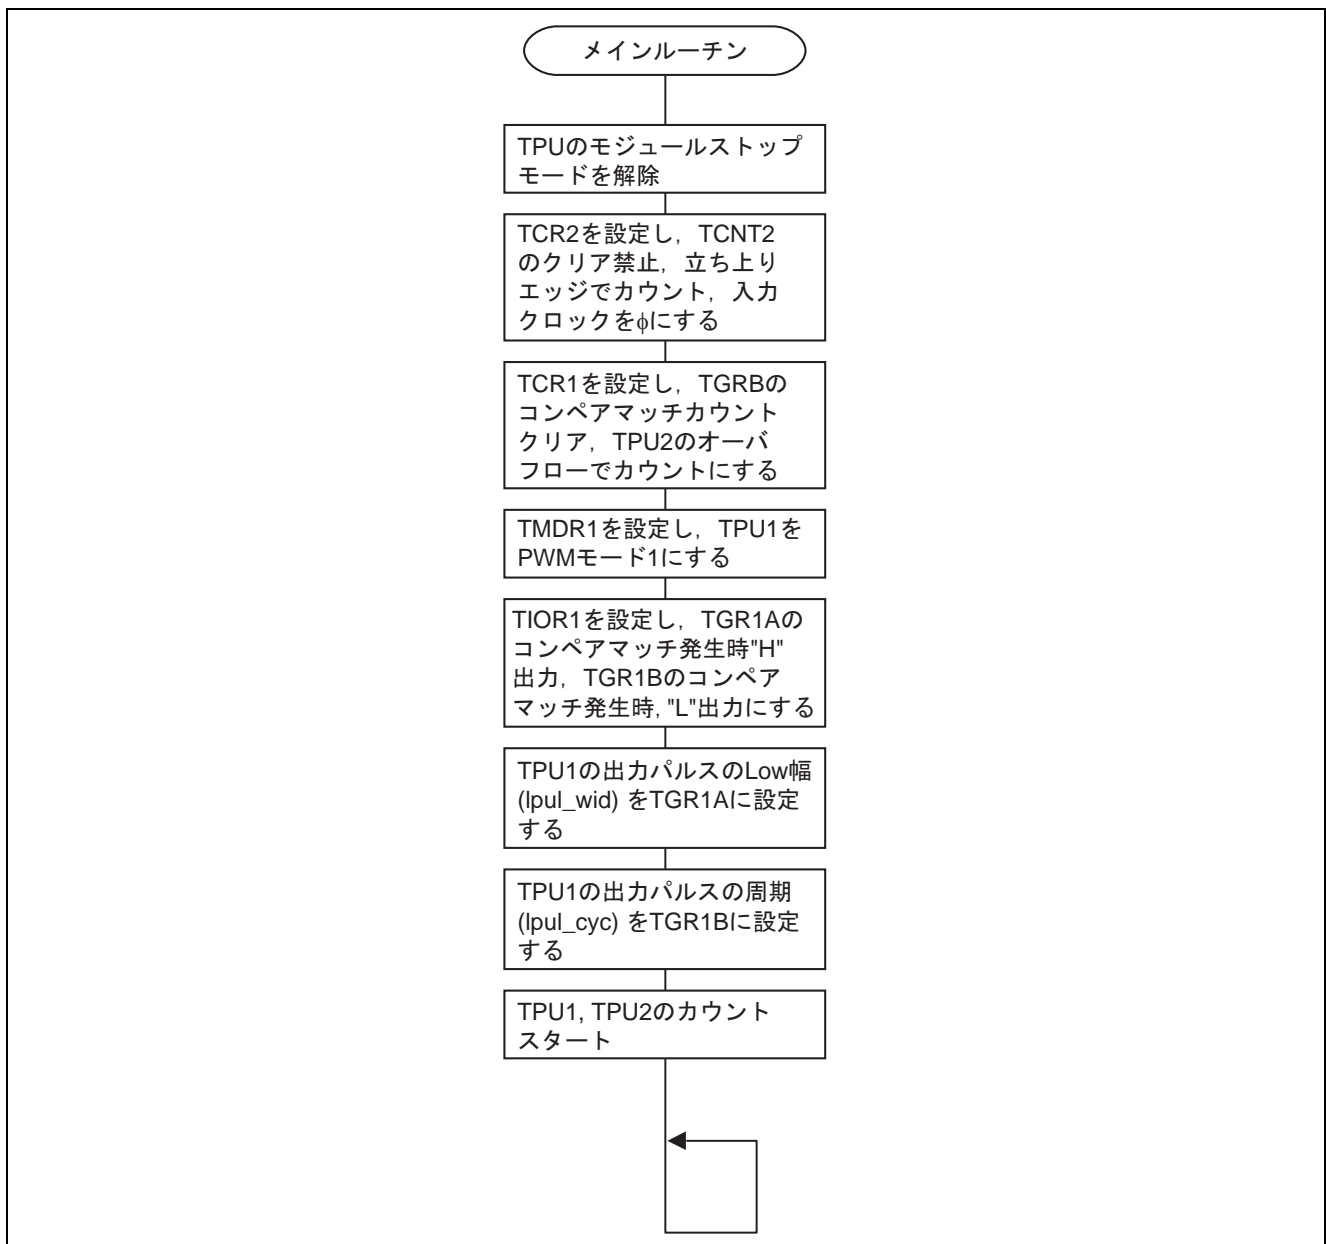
メインルーチン

TPUのモジュールストップモードを解除

TCR2を設定し，TCNT2のクリア禁止，立ち上りエッジでカウント，入力クロックを$\phi$にする

TCR1を設定し，TGRBのコンペアマッチカウントクリア，TPU2のオーバフローでカウントにする

TMDR1を設定し，TPU1をPWMモード1にする

TIOR1を設定し，TGR1Aのコンペアマッチ発生時"H"出力，TGR1Bのコンペアマッチ発生時, "L"出力にする

TPU1の出力パルスのLow幅(lpul_wid) をTGR1Aに設定する

TPU1の出力パルスの周期(lpul_cyc) をTGR1Bに設定する

TPU1, TPU2のカウントスタート